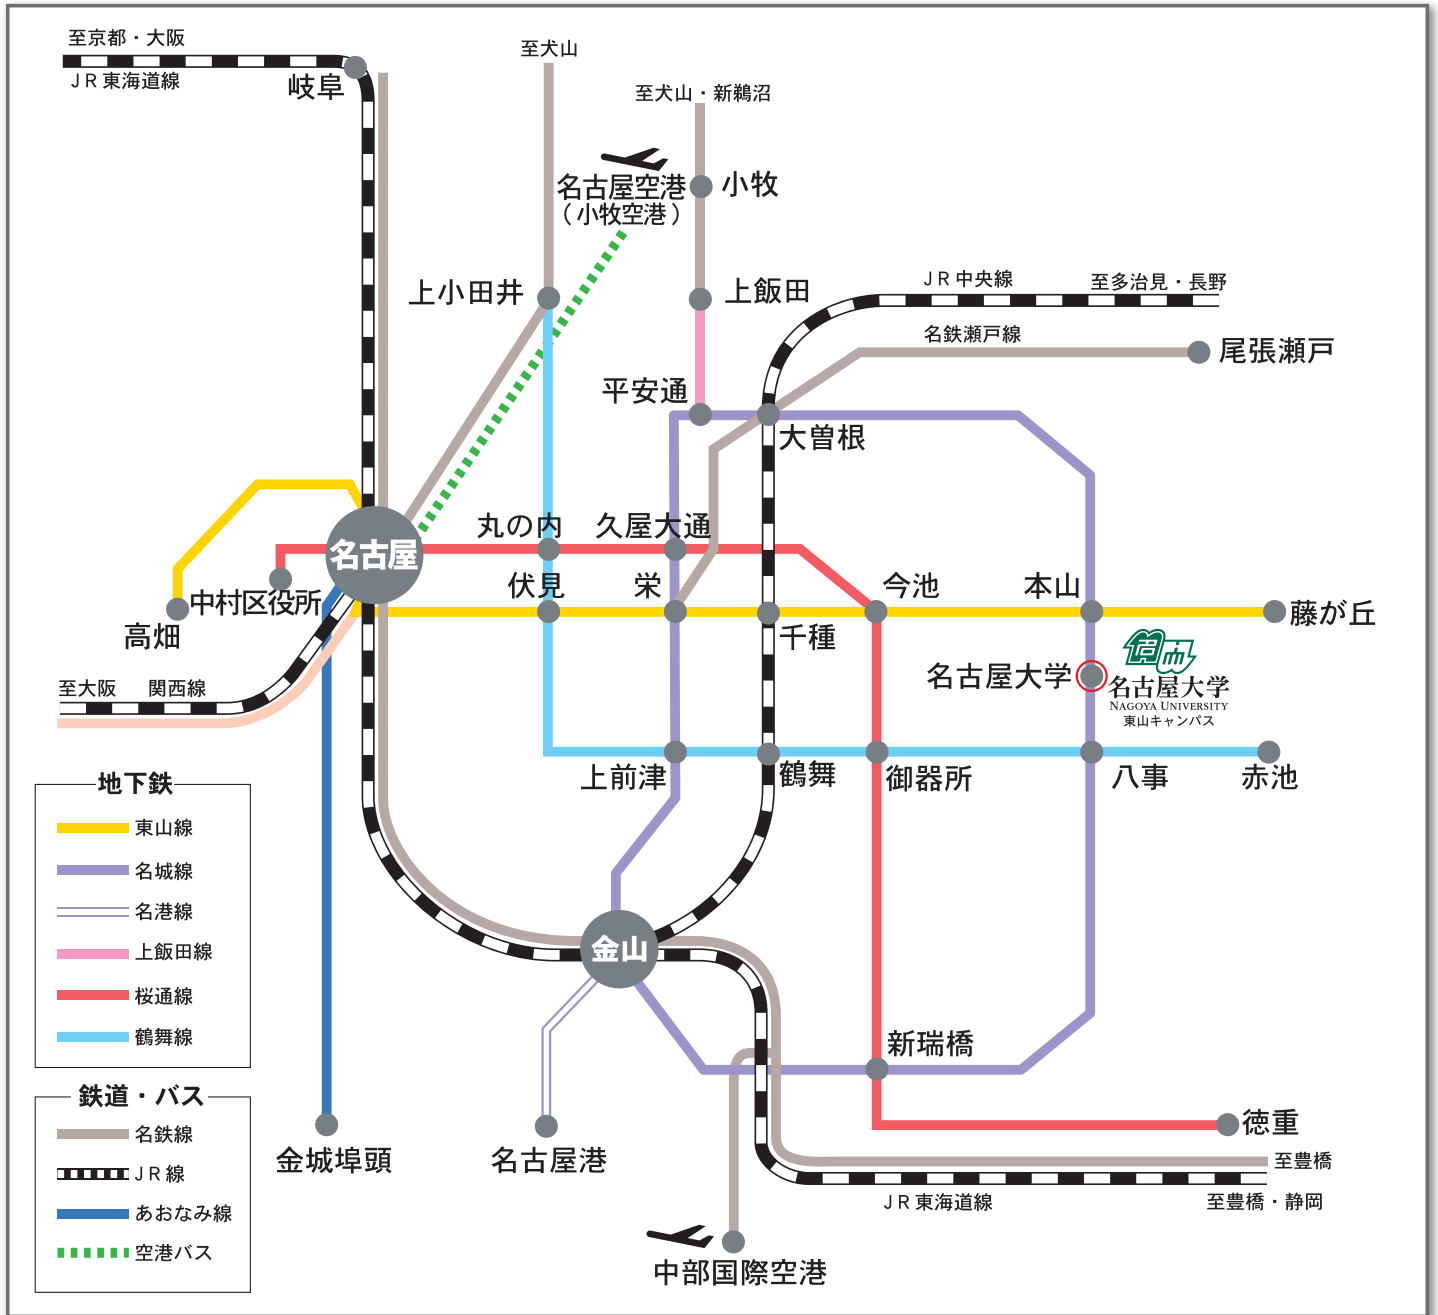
至京都・大阪
ＪＲ東海道線
岐阜
至犬山
至犬山・新鵜沼
名古屋空港
（小牧空港）
小牧
上小田井
上飯田
ＪＲ中央線
至多治見・長野
名鉄瀬戸線
尾張瀬戸
平安通
大曽根
名古屋
丸の内
久屋大通
中村区役所
高畑
伏見
栄
今池
本山
藤が丘
千種
名古屋大学
名古屋大学
NAGOYA UNIVERSITY
東山キャンパス
至大阪
関西線
上前津
鶴舞
御器所
八事
赤池
地下鉄
東山線
名城線
名港線
上飯田線
桜通線
鶴舞線
金山
新瑞橋
鉄道・バス
名鉄線
ＪＲ線
あおなみ線
空港バス
金城埠頭
名古屋港
徳重
至豊橋
ＪＲ東海道線
至豊橋・静岡
中部国際空港